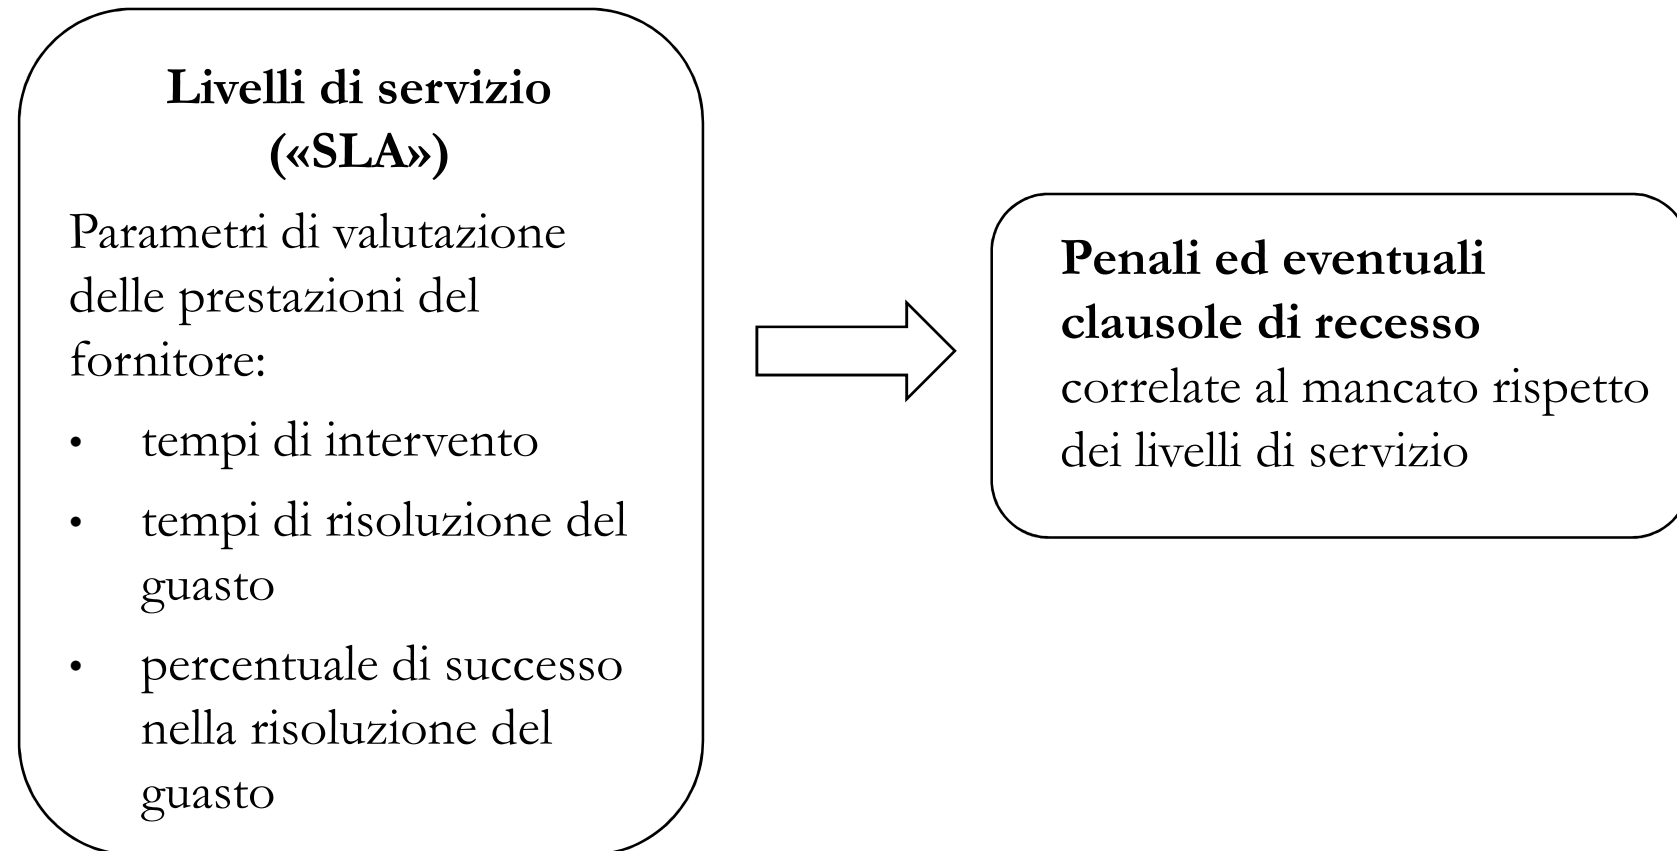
**Livelli di servizio («SLA»)**

Parametri di valutazione delle prestazioni del fornitore:

- tempi di intervento
- tempi di risoluzione del guasto
- percentuale di successo nella risoluzione del guasto

**Penali ed eventuali clausole di recesso**
correlate al mancato rispetto dei livelli di servizio